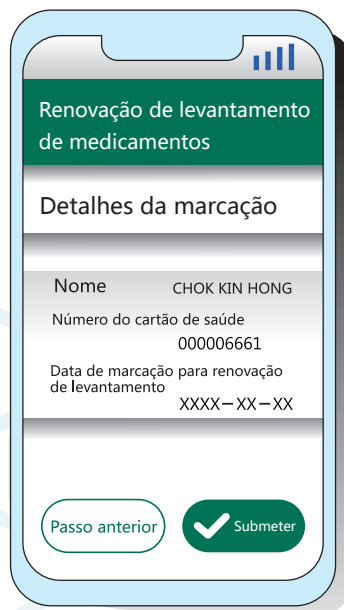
Renovação de levantamento de medicamentos

Detalhes da marcação

Nome CHOK KIN HONG

Número do cartão de saúde
000006661

Data de marcação para renovação de levantamento
XXXX–XX–XX

Passo anterior

Submeter